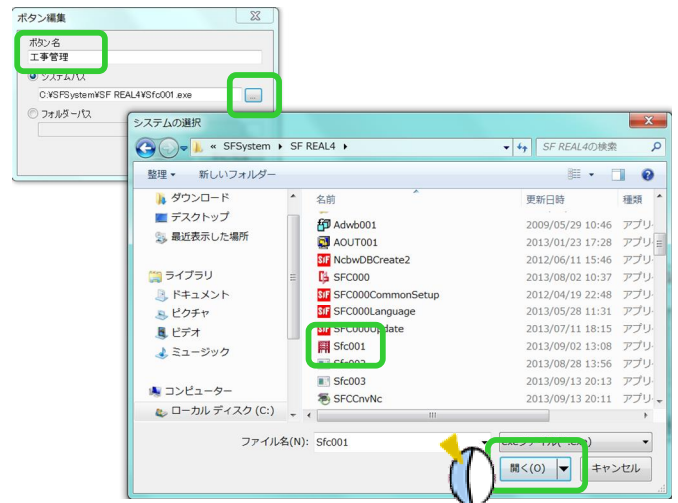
ボタン編集

ボタン名
工事管理
システムパス
C:¥SFSystem¥SF REAL4¥Sfc001.exe
...
フォルダーパス

システムの選択
« SFSystem ▸ SF REAL4 ▸
SF REAL4の検索
整理 ▾ 新しいフォルダー

ダウンロード
デスクトップ
最近表示した場所
ライブラリ
ドキュメント
ピクチャ
ビデオ
ミュージック
コンピューター
ローカル ディスク (C:)

| 名前 | 更新日時 | 種類 |
|---|---|---|
| Adwb001 | 2009/05/29 10:46 | アプリ |
| AOUT001 | 2013/01/23 17:28 | アプリ |
| NcbwDBCreate2 | 2012/06/11 15:46 | アプリ |
| SFC000 | 2013/08/02 10:37 | アプリ |
| SFC000CommonSetup | 2012/04/19 22:48 | アプリ |
| SFC000Language | 2013/05/28 11:31 | アプリ |
| SFC000Update | 2013/07/11 18:15 | アプリ |
| Sfc001 | 2013/09/02 13:08 | アプリ |
| Sfc002 | 2013/08/28 13:56 | アプリ |
| Sfc003 | 2013/09/13 20:13 | アプリ |
| SFCCnvNc | 2013/09/13 20:11 | アプリ |

ファイル名(N): Sfc001
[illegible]
開く(O)
キャンセル